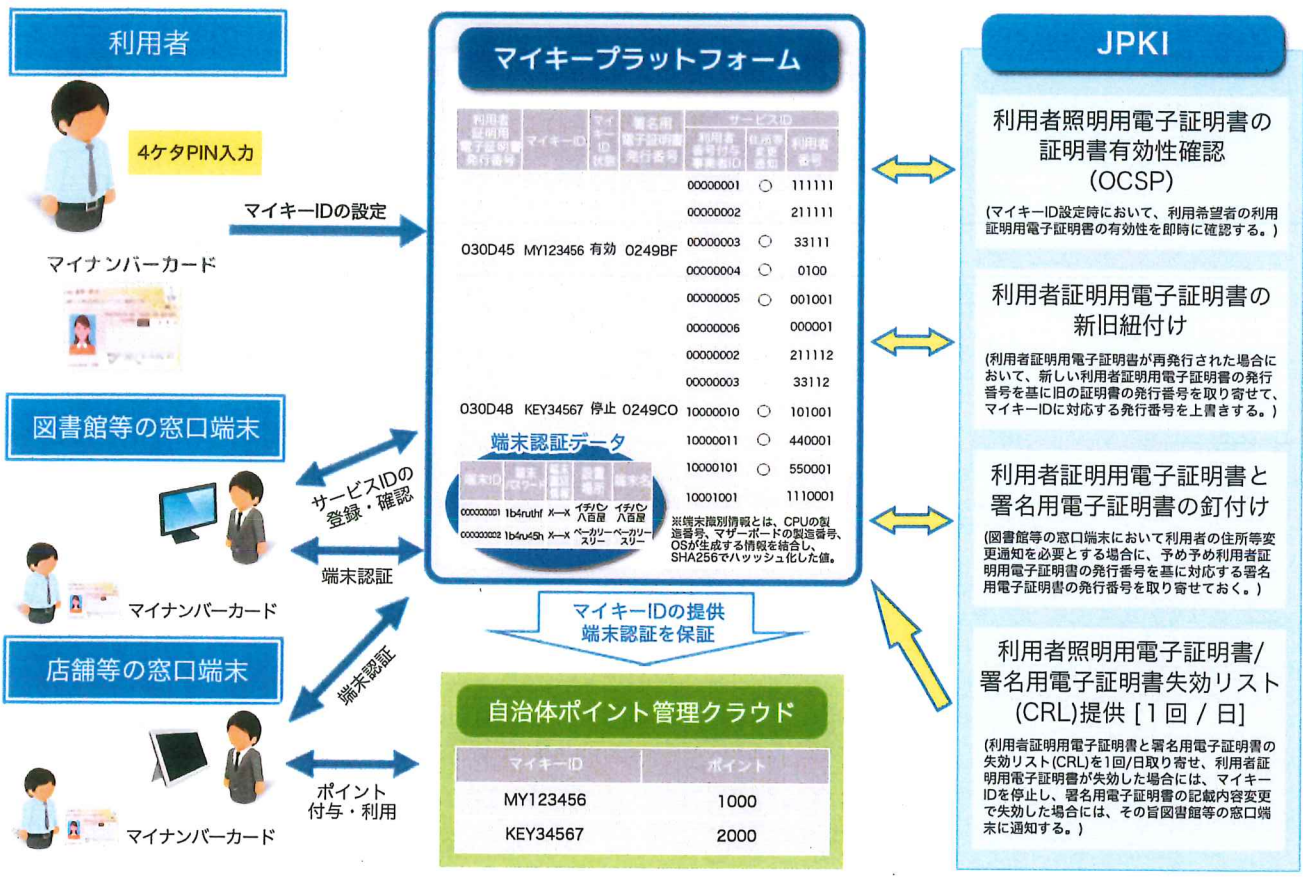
利用者

4ケタPIN入力

マイキーIDの設定

マイナンバーカード

図書館等の窓口端末

サービスIDの登録・確認

端末認証

マイナンバーカード

店舗等の窓口端末

端末認証

ポイント付与・利用

マイナンバーカード

マイキープラットフォーム

| 利用者証明用電子証明書発行番号 | マイキーID | マイキーID状態 | 署名用電子証明書発行番号 | 利用者番号付与事業者ID | 住所等変更通知 | 利用者番号 |
|---|---|---|---|---|---|---|
| 030D45 | MY123456 | 有効 | 0249BF | 00000001 | ○ | 111111 |
| | | | | 00000002 | | 211111 |
| | | | | 00000003 | ○ | 33111 |
| | | | | 00000004 | ○ | 0100 |
| | | | | 00000005 | ○ | 001001 |
| | | | | 00000006 | | 000001 |
| 030D48 | KEY34567 | 停止 | 0249CO | 00000002 | | 211112 |
| | | | | 00000003 | | 33112 |
| | | | | 10000010 | ○ | 101001 |
| | | | | 10000011 | ○ | 440001 |
| | | | | 10000101 | ○ | 550001 |
| | | | | 10001001 | | 1110001 |

サービスID

端末認証データ

| 端末ID | 端末パスワード | 端末識別情報 | 設置場所 | 端末名 |
|---|---|---|---|---|
| 000000001 | 1b4ruthf | X—X | イチバン八百屋 | イチバン八百屋 |
| 000000002 | 1b4ru45h | X—X | ベーカリースリー | ベーカリースリー |

※端末識別情報とは、CPUの製造番号、マザーボードの製造番号、OSが生成する情報を結合し、SHA256でハッシュ化した値。

マイキーIDの提供
端末認証を保証

自治体ポイント管理クラウド

| マイキーID | ポイント |
|---|---|
| MY123456 | 1000 |
| KEY34567 | 2000 |

JPKI

利用者照明用電子証明書の証明書有効性確認(OCSP)

(マイキーID設定時において、利用希望者の利用証明用電子証明書の有効性を即時に確認する。)

利用者証明用電子証明書の新旧紐付け

(利用者証明用電子証明書が再発行された場合において、新しい利用者証明用電子証明書の発行番号を基に旧の証明書の発行番号を取り寄せて、マイキーIDに対応する発行番号を上書きする。)

利用者証明用電子証明書と署名用電子証明書の釘付け

(図書館等の窓口端末において利用者の住所等変更通知を必要とする場合に、予め予め利用者証明用電子証明書の発行番号を基に対応する署名用電子証明書の発行番号を取り寄せておく。)

利用者照明用電子証明書/署名用電子証明書失効リスト(CRL)提供 [1回 / 日]

(利用者証明用電子証明書と署名用電子証明書の失効リスト(CRL)を1回/日取り寄せ、利用者証明用電子証明書が失効した場合には、マイキーIDを停止し、署名用電子証明書の記載内容変更で失効した場合には、その旨図書館等の窓口端末に通知する。)